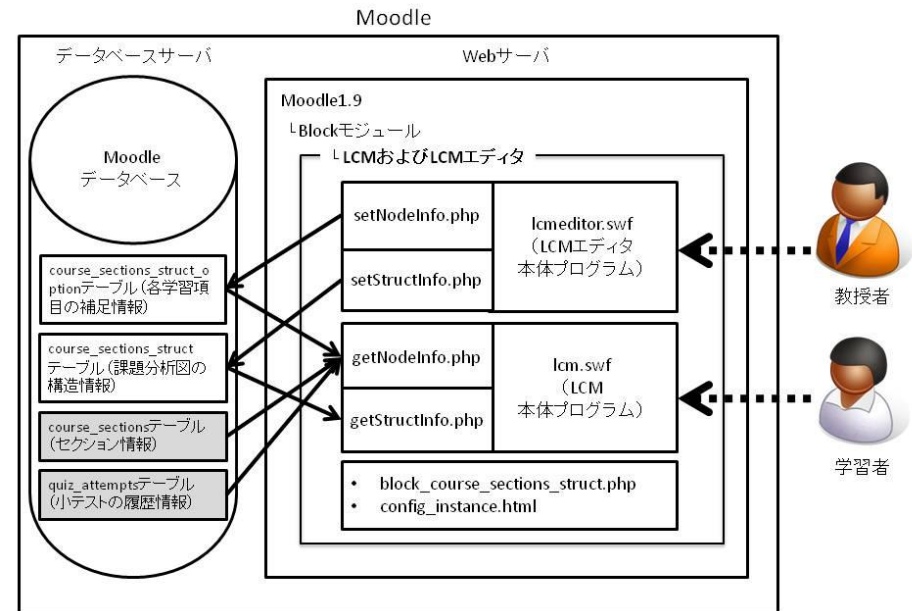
Moodle

データベースサーバ

Moodle
データベース

course_sections_struct_optionテーブル（各学習項目の補足情報）

course_sections_structテーブル（課題分析図の構造情報）

course_sectionsテーブル（セクション情報）

quiz_attemptsテーブル（小テストの履歴情報）

Webサーバ

Moodle1.9

└Blockモジュール

└ LCMおよびLCMエディタ

setNodeInfo.php

setStructInfo.php

lcmeditor.swf
（LCMエディタ
本体プログラム）

getNodeInfo.php

getStructInfo.php

lcm.swf
（LCM
本体プログラム）

• block_course_sections_struct.php
• config_instance.html

教授者

学習者